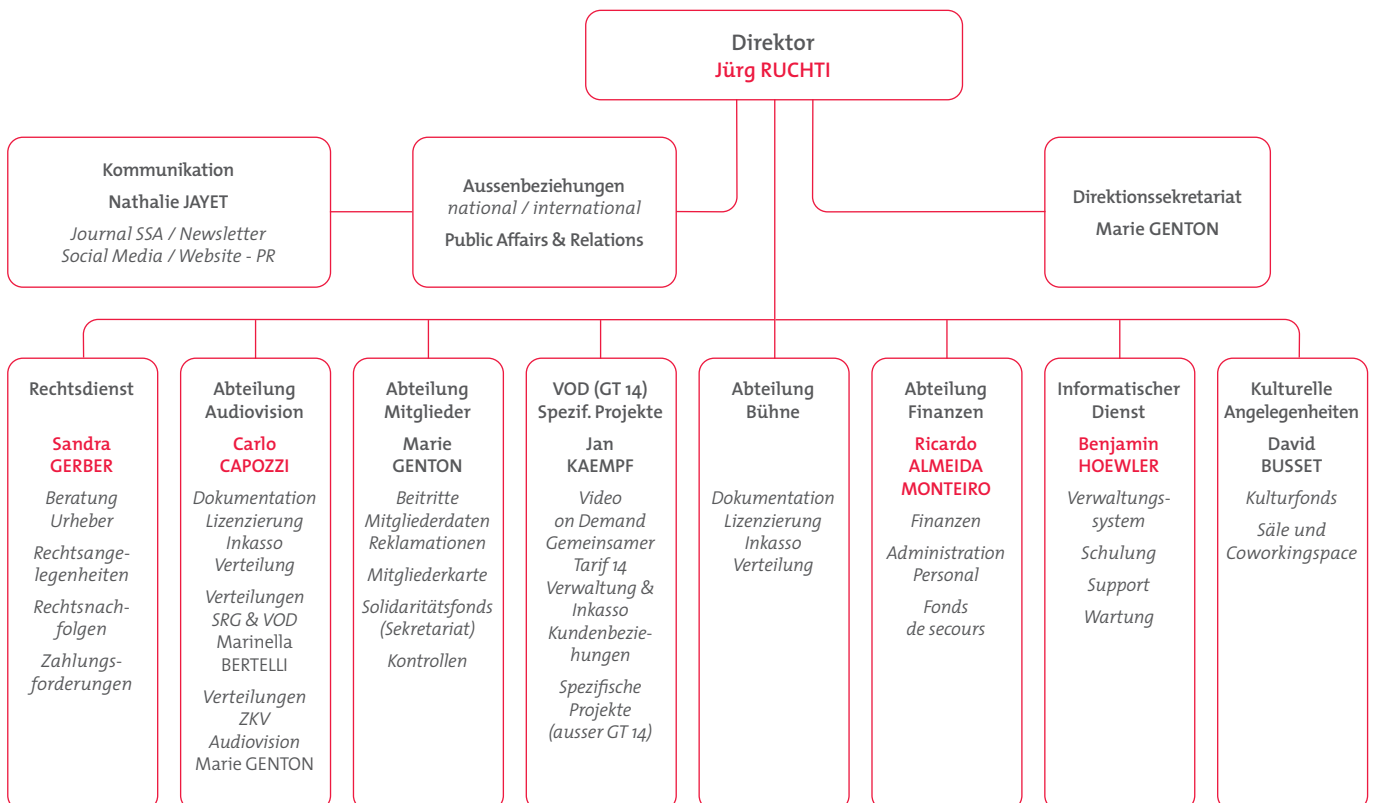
Direktor
Jürg RUCHTI

Kommunikation
Nathalie JAYET
*Journal SSA / Newsletter Social Media / Website - PR*

Aussenbeziehungen
*national / international*
Public Affairs & Relations

Direktionssekretariat
Marie GENTON

Rechtsdienst
Sandra GERBER
*Beratung Urheber*
*Rechtsangelegenheiten*
*Rechtsnachfolgen*
*Zahlungsforderungen*

Abteilung Audiovision
Carlo CAPOZZI
*Dokumentation Lizenzierung Inkasso Verteilung*
*Verteilungen SRG & VOD* Marinella BERTELLI
*Verteilungen ZKV Audiovision* Marie GENTON

Abteilung Mitglieder
Marie GENTON
*Beitritte Mitgliederdaten Reklamationen*
*Mitgliederkarte*
*Solidaritätsfonds (Sekretariat)*
*Kontrollen*

VOD (GT 14) Spezif. Projekte
Jan KAEMPF
*Video on Demand Gemeinsamer Tarif 14 Verwaltung & Inkasso Kundenbeziehungen*
*Spezifische Projekte (ausser GT 14)*

Abteilung Bühne
*Dokumentation Lizenzierung Inkasso Verteilung*

Abteilung Finanzen
Ricardo ALMEIDA MONTEIRO
*Finanzen*
*Administration Personal*
*Fonds de secours*

Informatischer Dienst
Benjamin HOEWLER
*Verwaltungssystem*
*Schulung*
*Support*
*Wartung*

Kulturelle Angelegenheiten
David BUSSET
*Kulturfonds*
*Säle und Coworkingspace*